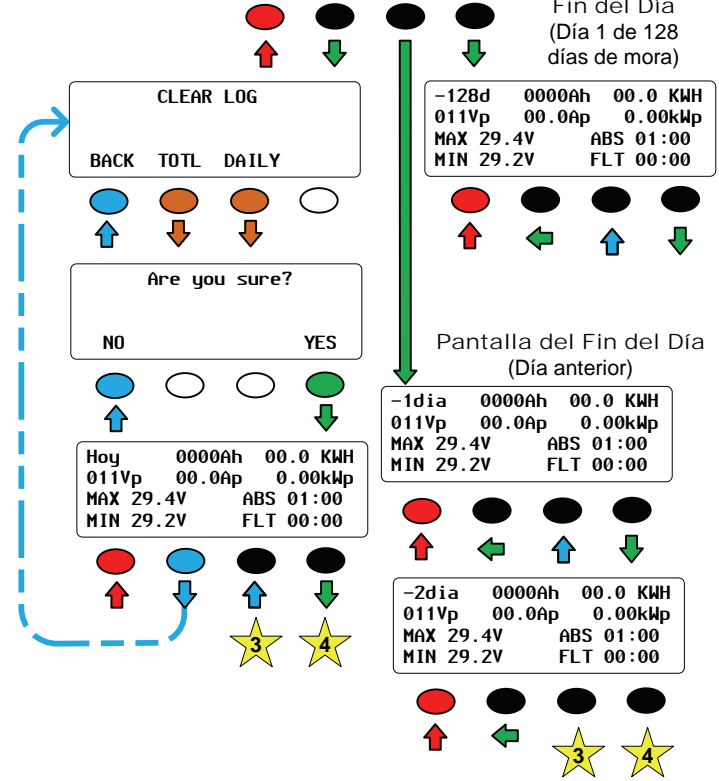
Fin del Día
(Día 1 de 128 días de mora)

-128d 0000Ah 00.0 KWH
011Vp 00.0Ap 0.00kWp
MAX 29.4V ABS 01:00
MIN 29.2V FLT 00:00

CLEAR LOG

BACK TOTL DAILY

Are you sure?

NO YES

Pantalla del Fin del Día
(Día anterior)

-1dia 0000Ah 00.0 KWH
011Vp 00.0Ap 0.00kWp
MAX 29.4V ABS 01:00
MIN 29.2V FLT 00:00

Hoy 0000Ah 00.0 KWH
011Vp 00.0Ap 0.00kWp
MAX 29.4V ABS 01:00
MIN 29.2V FLT 00:00

3 4

-2dia 0000Ah 00.0 KWH
011Vp 00.0Ap 0.00kWp
MAX 29.4V ABS 01:00
MIN 29.2V FLT 00:00

3 4